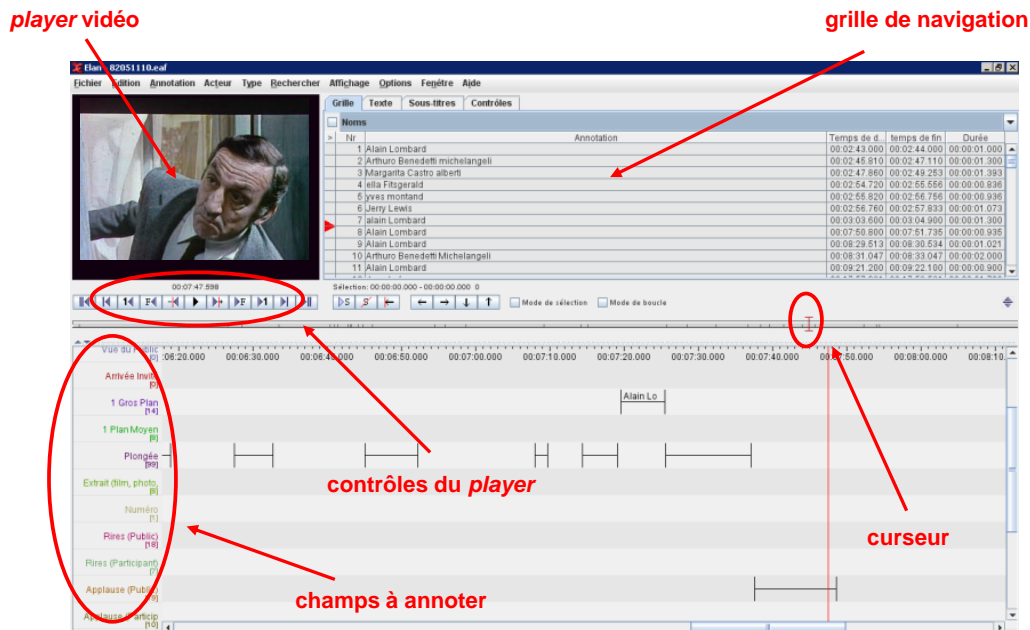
*player* vidéo

grille de navigation

Elan - 82051110.eaf

Fichier Edition Annotation Acteur Type Rechercher Affichage Options Fenêtre Aide

Grille Texte Sous-titres Contrôles

Noms

| > | Nr | Annotation | Temps de d... | temps de fin | Durée |
|---|---|---|---|---|---|
| | 1 | Alain Lombard | 00:02:43.000 | 00:02:44.000 | 00:00:01.000 |
| | 2 | Arthuro Benedetti michelangeli | 00:02:45.810 | 00:02:47.110 | 00:00:01.300 |
| | 3 | Margarita Castro alberti | 00:02:47.860 | 00:02:49.253 | 00:00:01.393 |
| | 4 | ella Fitsgerald | 00:02:54.720 | 00:02:55.556 | 00:00:00.836 |
| | 5 | yves montand | 00:02:55.820 | 00:02:56.756 | 00:00:00.936 |
| | 6 | Jerry Lewis | 00:02:56.760 | 00:02:57.833 | 00:00:01.073 |
| | 7 | alain Lombard | 00:03:03.600 | 00:03:04.900 | 00:00:01.300 |
| | 8 | Alain Lombard | 00:07:50.800 | 00:07:51.735 | 00:00:00.935 |
| | 9 | Alain Lombard | 00:08:29.513 | 00:08:30.534 | 00:00:01.021 |
| | 10 | Arthuro Benedetti Michelangeli | 00:08:31.047 | 00:08:33.047 | 00:00:02.000 |
| | 11 | Alain Lombard | 00:09:21.200 | 00:09:22.100 | 00:00:00.900 |

00:07:47.598

Sélection: 00:00:00.000 - 00:00:00.000 0

Mode de sélection Mode de boucle

Vue du Public [0] 06:20.000 00:06:30.000 00:06:40.000 00:06:50.000 00:07:00.000 00:07:10.000 00:07:20.000 00:07:30.000 00:07:40.000 00:07:50.000 00:08:00.000 00:08:10.

Arrivée Invit [0]

1 Gros Plan [14]

Alain Lo

1 Plan Moyen [6]

Plongée [99]

Extrait (film, photo, [6]

Numéro [1]

Rires (Public) [18]

Rires (Participant) [7]

Applause (Public) [5]

Applause (Particip [10]

contrôles du *player*

curseur

champs à annoter